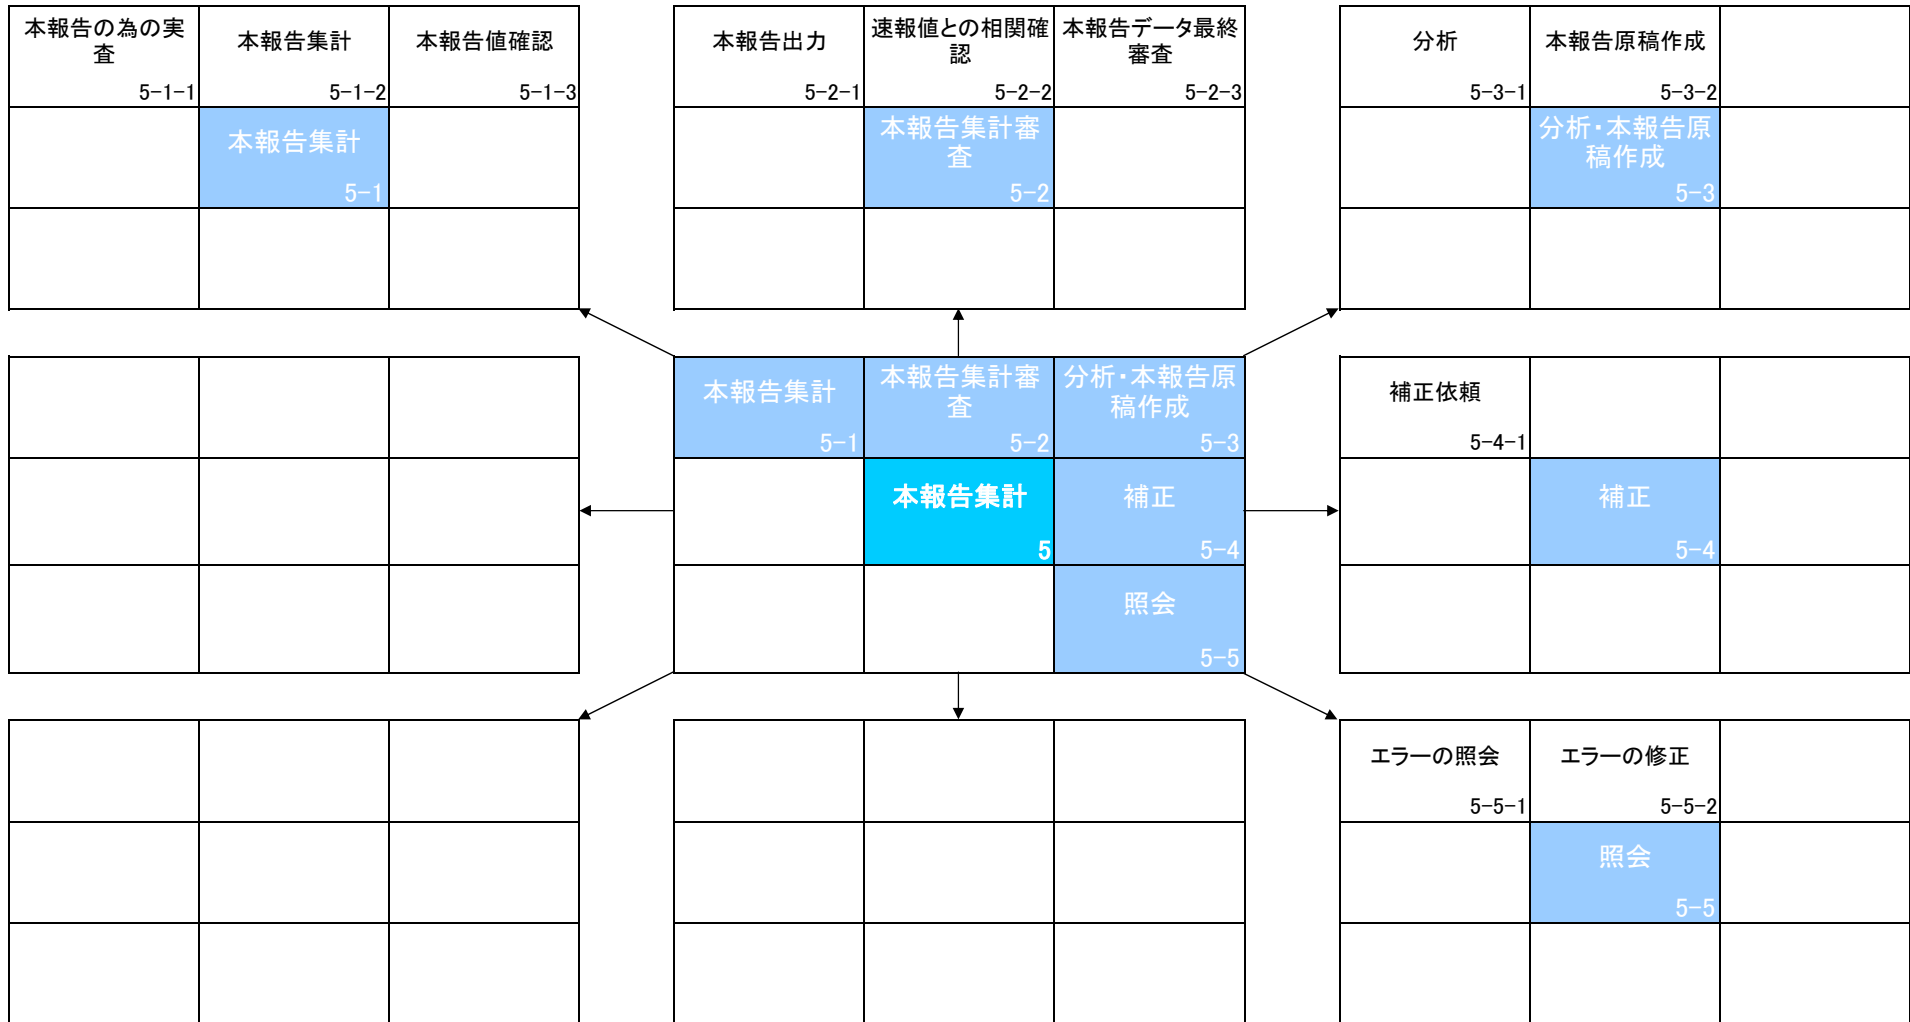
本報告の為の実査
5-1-1

本報告集計
5-1-2

本報告値確認
5-1-3

本報告集計
5-1

本報告出力
5-2-1

速報値との相関確認
5-2-2

本報告データ最終審査
5-2-3

本報告集計審査
5-2

分析
5-3-1

本報告原稿作成
5-3-2

分析・本報告原稿作成
5-3

本報告集計
5-1

本報告集計審査
5-2

分析・本報告原稿作成
5-3

本報告集計
5

補正
5-4

照会
5-5

補正依頼
5-4-1

補正
5-4

エラーの照会
5-5-1

エラーの修正
5-5-2

照会
5-5